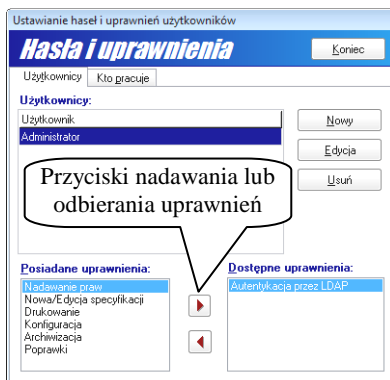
Ustawianie haseł i uprawnień użytkowników

Hasła i uprawnienia

Koniec

Użytkownicy

Kto pracuje

Użytkownicy:

Użytkownik

Administrator

Nowy

Edycja

Usuń

Przyciski nadawania lub odbierania uprawnień

Posiadane uprawnienia:

Nadawanie praw

Nowa/Edycja specyfikacji

Drukowanie

Konfiguracja

Archiwizacja

Poprawki

Dostępne uprawnienia:

Autentykacja przez LDAP